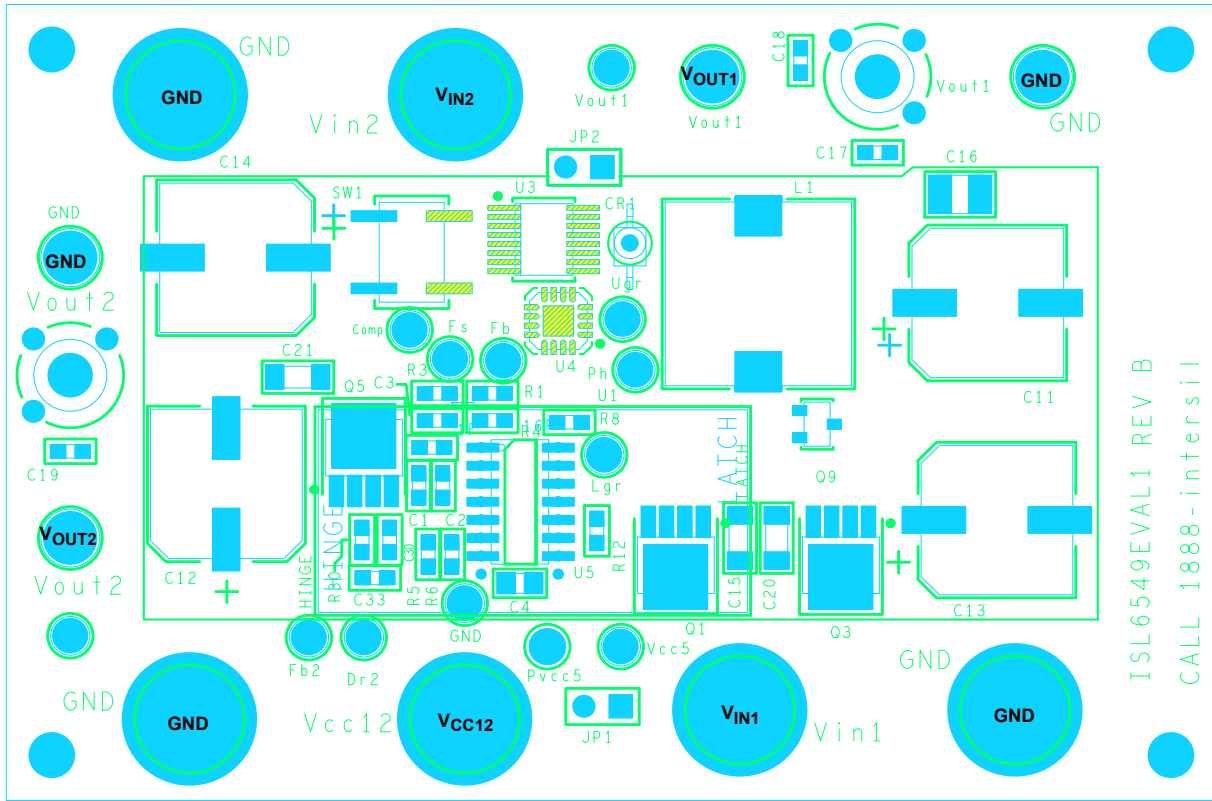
GND
GND
$V_{IN2}$
Vin2
Vout1
$V_{OUT1}$
Vout1
C18
Vout1
GND
GND
C14
JP2
C17
C16
SW1
U3
CR1
L1
GND
GND
Vout2
Ugr
Comp
Fs
Fb
U4
C21
Ph
U1
C3
R3
R1
C11
Q5
R8
C19
LATCH
LATCH
Lgr
Q9
C1
C2
$V_{OUT2}$
HINGE
Vout2
C12
HINGE
C33
R5
R6
C4
U5
R12
C15
C20
C13
Q1
Q3
GND
Fb2
Dr2
Pvcc5
Vcc5
GND
GND
GND
Vcc12
$V_{CC12}$
JP1
$V_{IN1}$
Vin1
GND
ISL6549EVAL1 REV B
CALL 1888-intersil